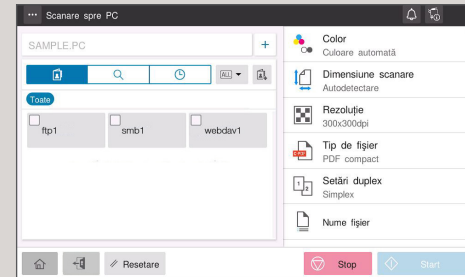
Scanare spre PC

SAMPLE.PC

+

ALL

Toate

ftp1

smb1

webdav1

Color
Culoare automată

Dimensiune scanare
Autodetectare

Rezoluție
300x300dpi

Tip de fișier
PDF compact

Setări duplex
Simplex

Nume fișier

Resetare

Stop

Start